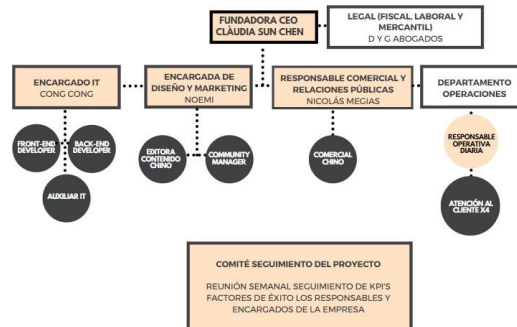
FUNDADORA CEO
CLÀUDIA SUN CHEN

LEGAL (FISCAL, LABORAL Y MERCANTIL)
D Y G ABOGADOS

ENCARGADO IT
CONG CONG

ENCARGADA DE DISEÑO Y MARKETING
NOEMI

RESPONSABLE COMERCIAL Y RELACIONES PÚBLICAS
NICOLÁS MEGIAS

DEPARTAMENTO OPERACIONES

FRONT-END DEVELOPER

BACK-END DEVELOPER

AUXILIAR IT

EDITORA CONTENIDO CHINO

COMMUNITY MANAGER

COMERCIAL CHINO

RESPONSABLE OPERATIVA DIARIA

ATENCIÓN AL CLIENTE X4

COMITÉ SEGUIMIENTO DEL PROYECTO

REUNIÓN SEMANAL SEGUIMIENTO DE KPI'S FACTORES DE ÉXITO LOS RESPONSABLES Y ENCARGADOS DE LA EMPRESA